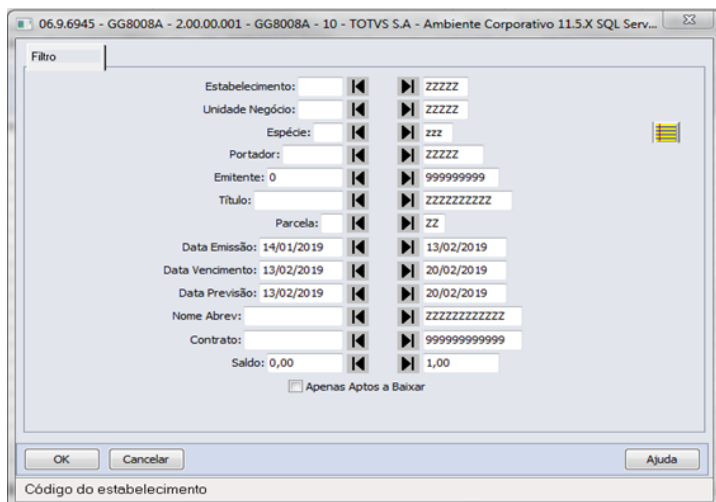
06.9.6945 - GG8008A - 2.00.00.001 - GG8008A - 10 - TOTVS S.A - Ambiente Corporativo 11.5.X SQL Serv...

Filtro

| Campo | De | Até |
|---|---|---|
| Estabelecimento: | | ZZZZZ |
| Unidade Negócio: | | ZZZZZ |
| Espécie: | | zzz |
| Portador: | | ZZZZZ |
| Emitente: | 0 | 999999999 |
| Título: | | ZZZZZZZZZZ |
| Parcela: | | ZZ |
| Data Emissão: | 14/01/2019 | 13/02/2019 |
| Data Vencimento: | 13/02/2019 | 20/02/2019 |
| Data Previsão: | 13/02/2019 | 20/02/2019 |
| Nome Abrev: | | ZZZZZZZZZZZZ |
| Contrato: | | 999999999999 |
| Saldo: | 0,00 | 1,00 |

Apenas Aptos a Baixar

OK Cancelar Ajuda

Código do estabelecimento